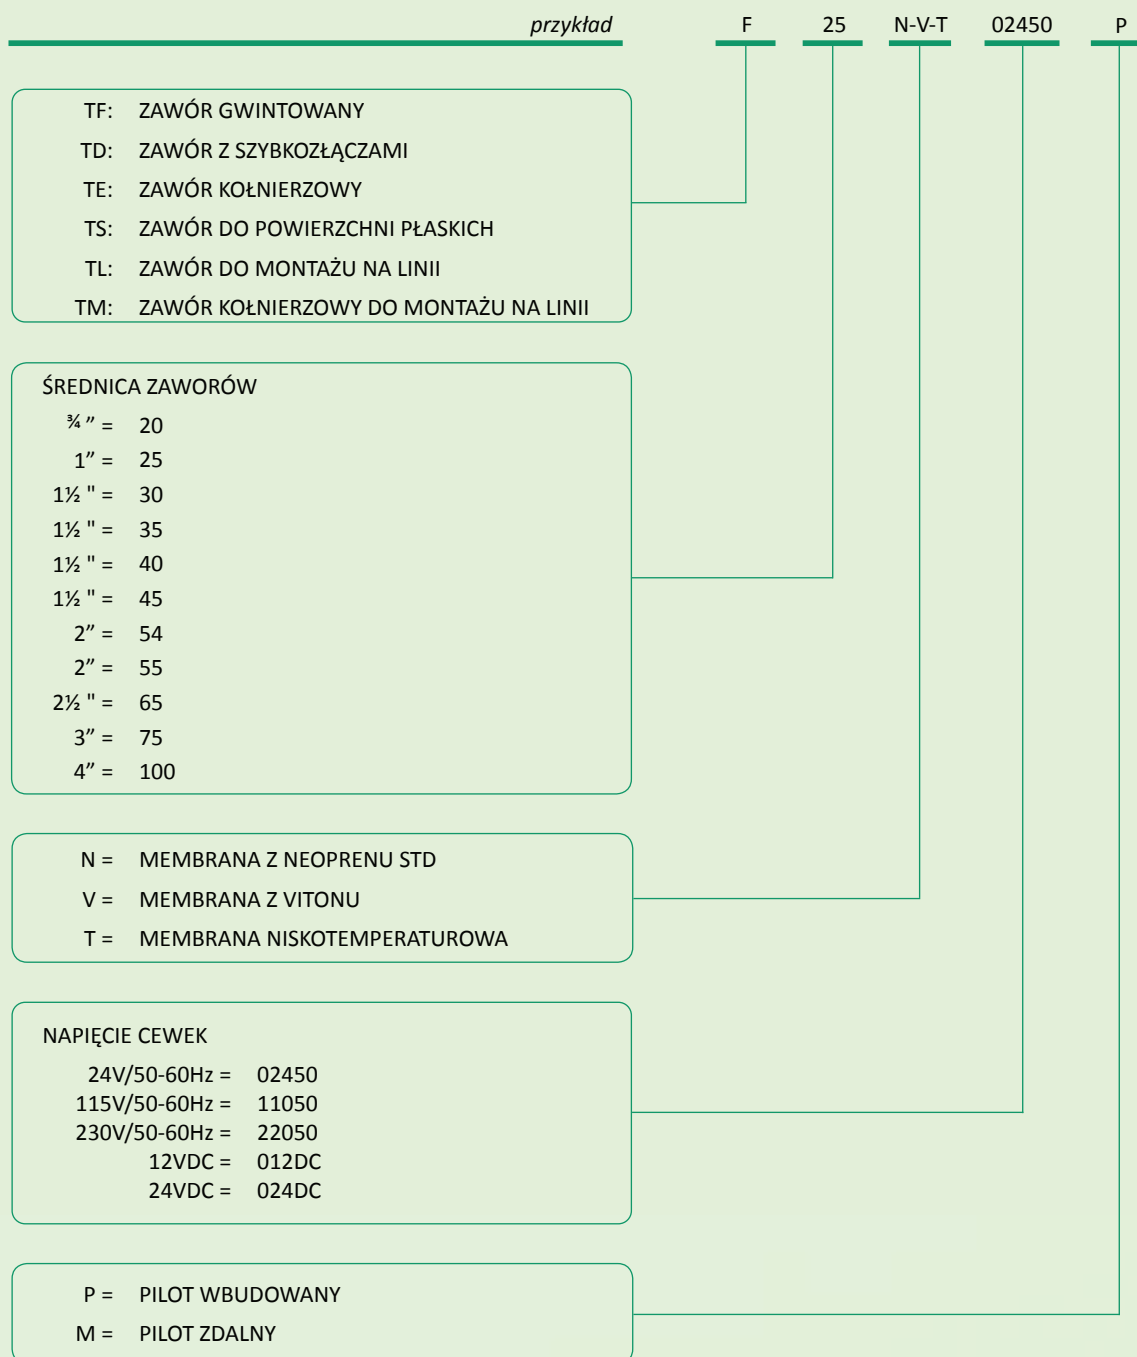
przykład F 25 N-V-T 02450 P

TF: ZAWÓR GWINTOWANY
TD: ZAWÓR Z SZYBKOZŁĄCZAMI
TE: ZAWÓR KOŁNIERZOWY
TS: ZAWÓR DO POWIERZCHNI PŁASKICH
TL: ZAWÓR DO MONTAŻU NA LINII
TM: ZAWÓR KOŁNIERZOWY DO MONTAŻU NA LINII

ŚREDNICA ZAWORÓW
¾ ” = 20
1” = 25
1½ " = 30
1½ " = 35
1½ " = 40
1½ " = 45
2” = 54
2” = 55
2½ " = 65
3” = 75
4” = 100

N = MEMBRANA Z NEOPRENU STD
V = MEMBRANA Z VITONU
T = MEMBRANA NISKOTEMPERATUROWA

NAPIĘCIE CEWEK
24V/50-60Hz = 02450
115V/50-60Hz = 11050
230V/50-60Hz = 22050
12VDC = 012DC
24VDC = 024DC

P = PILOT WBUDOWANY
M = PILOT ZDALNY